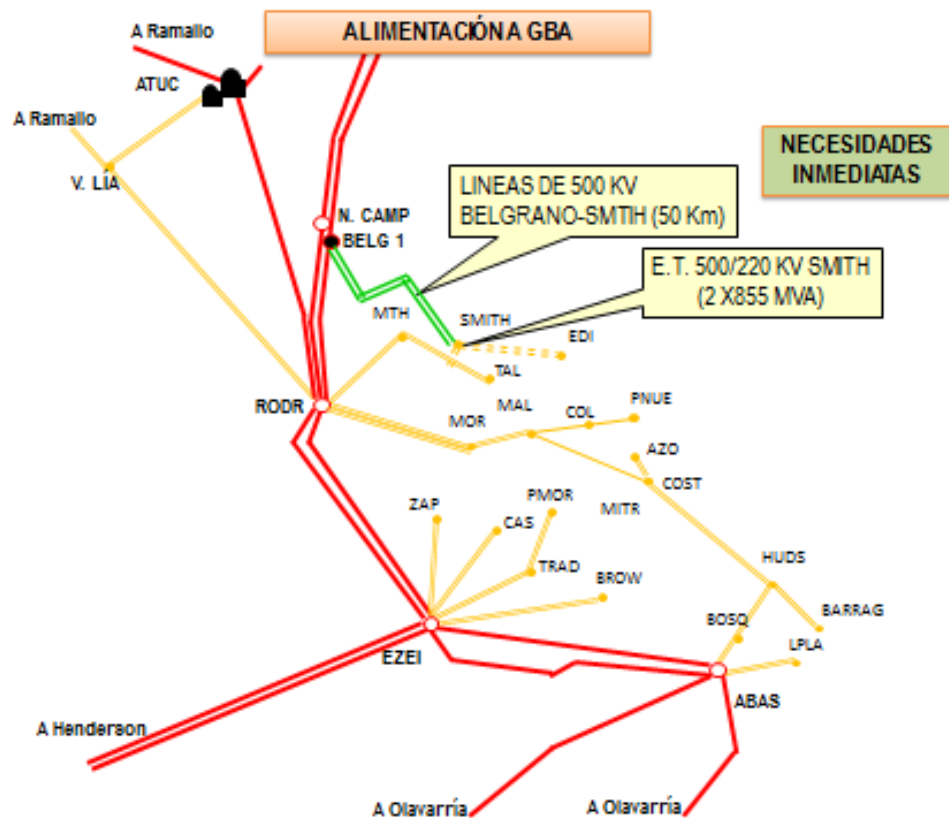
ALIMENTACIÓN A GBA

NECESIDADES INMEDIATAS

A Ramallo

ATUC

A Ramallo

V. LIA

N. CAMP

BELG 1

LINEAS DE 500 KV BELGRANO-SMTIH (50 Km)

E.T. 500/220 KV SMITH (2 X855 MVA)

MTH

SMITH

EDI

TAL

RODR

MAL

MOR

COL

PNUE

AZO

COST

ZAP

PMOR

CAS

MITR

TRAD

BROW

HUDS

BARRAG

BOSQ

LPLA

EZEI

ABAS

A Henderson

A Olavarría

A Olavarría